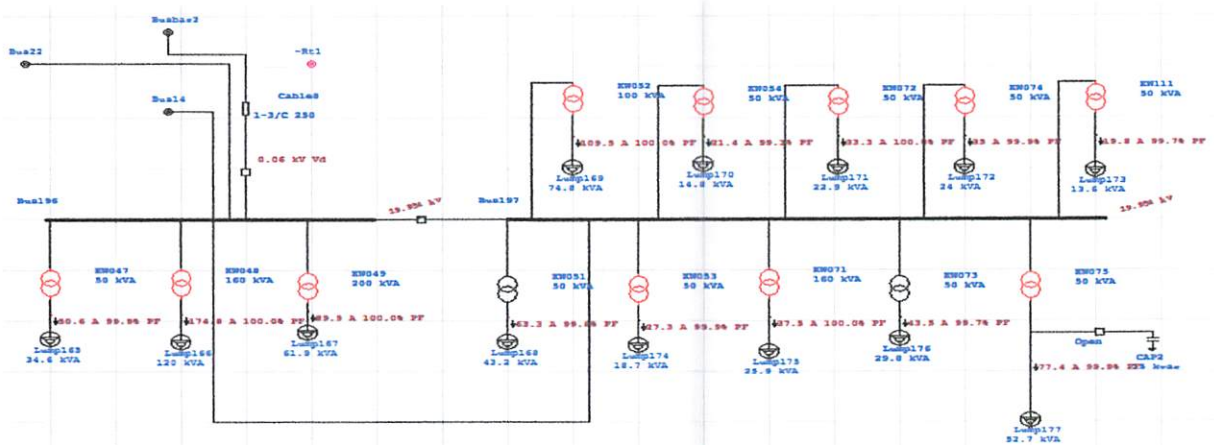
Busbar2
Bus22
~Rt1
Bus14
Cable8
1-3/C 250
0.06 kV Vd
Bus196
19.956 kV
Bus197
19.956 kV
KW052
100 kVA
KW054
50 kVA
KW072
50 kVA
KW074
50 kVA
KW111
50 kVA
109.5 A 100.0% PF
21.4 A 99.3% PF
33.3 A 100.0% PF
33 A 99.9% PF
19.8 A 99.7% PF
Lump169
74.8 kVA
Lump170
14.8 kVA
Lump171
22.9 kVA
Lump172
24 kVA
Lump173
13.6 kVA
KW047
50 kVA
KW048
160 kVA
KW049
200 kVA
KW051
50 kVA
KW053
50 kVA
KW071
160 kVA
KW073
50 kVA
KW075
50 kVA
50.6 A 99.9% PF
174.8 A 100.0% PF
89.5 A 100.0% PF
63.3 A 99.6% PF
27.3 A 99.9% PF
37.5 A 100.0% PF
43.5 A 99.7% PF
Open
Lump163
34.6 kVA
Lump166
120 kVA
Lump167
61.9 kVA
Lump168
43.2 kVA
Lump174
18.7 kVA
Lump175
25.9 kVA
Lump176
29.8 kVA
CAP2
77.4 A 99.9% PF
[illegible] kvar
Lump177
52.7 kVA